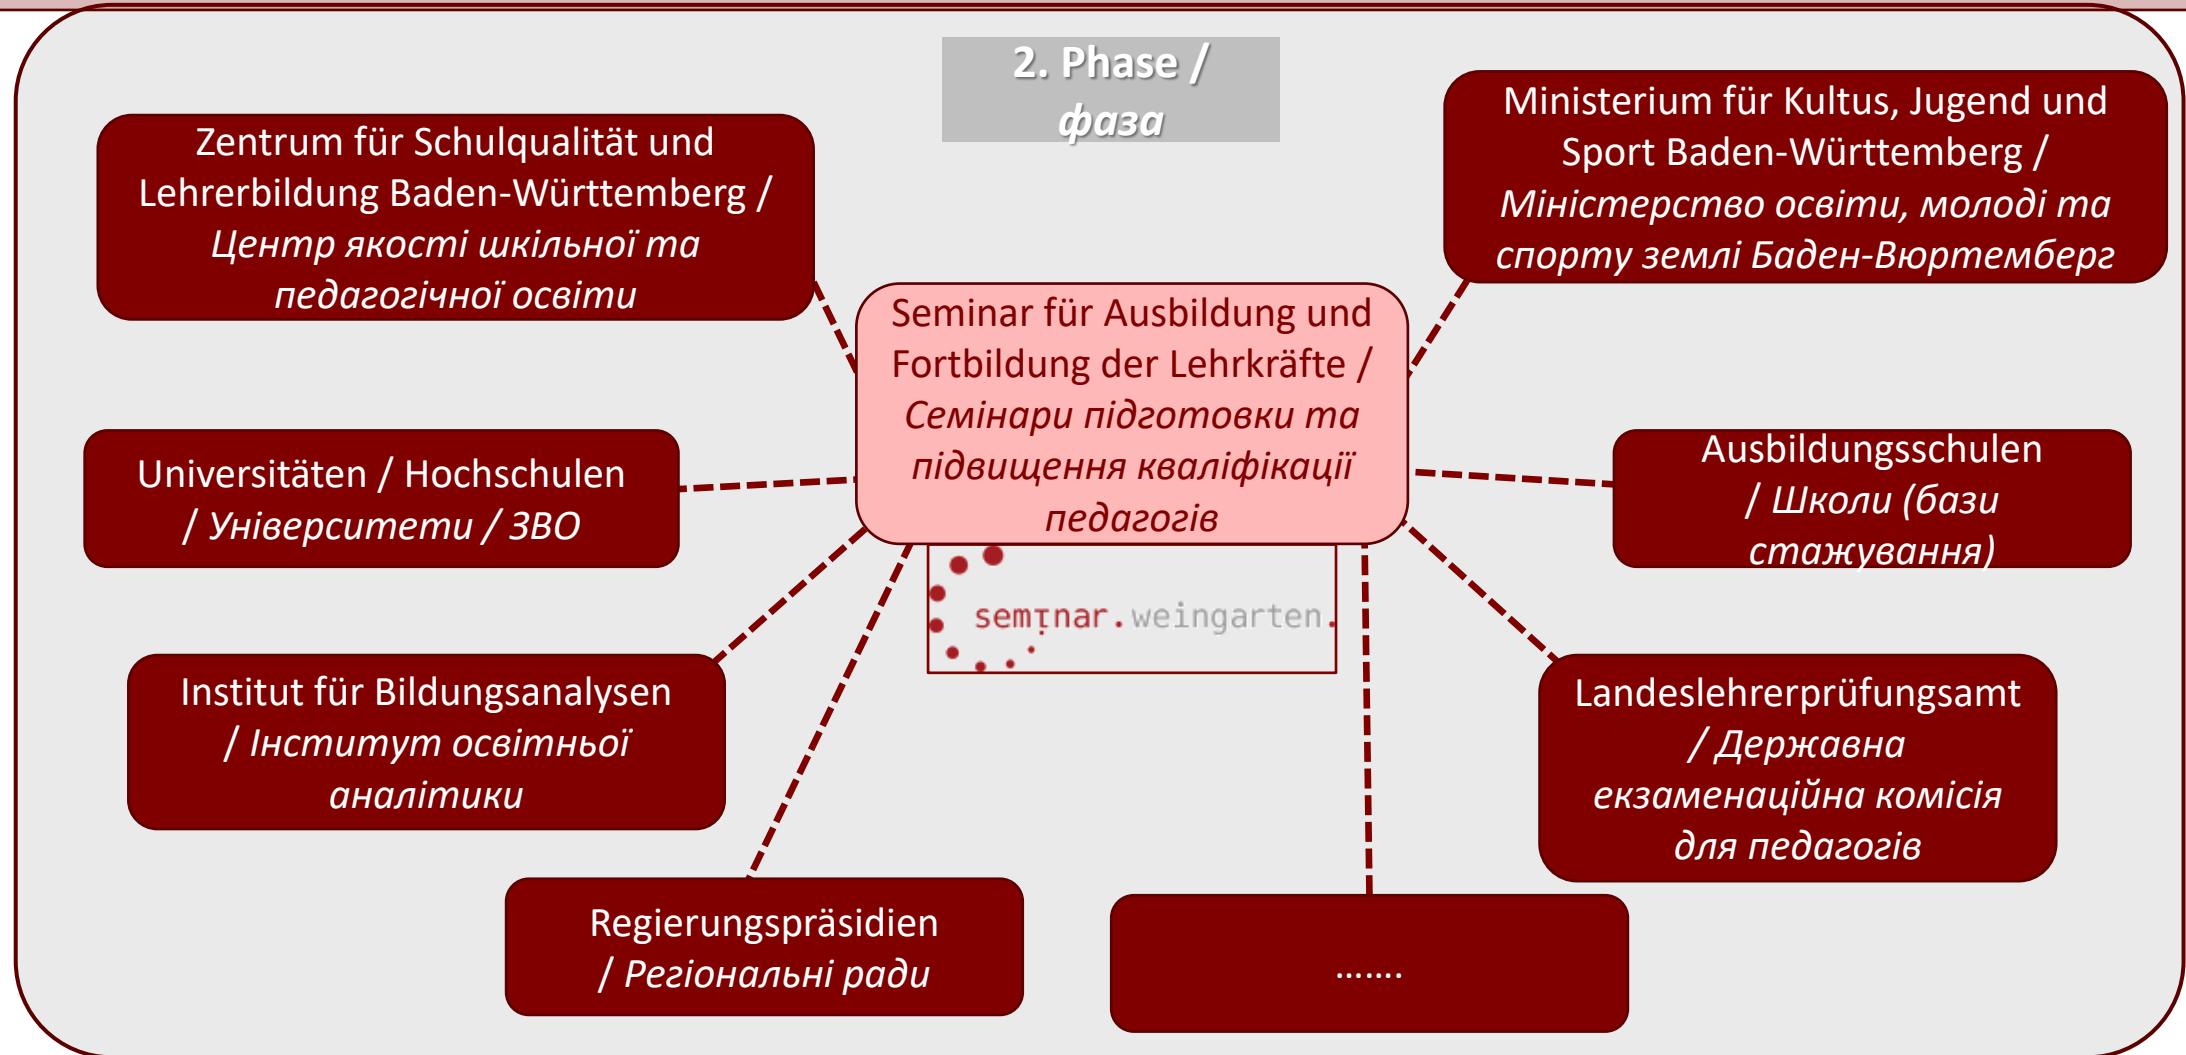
2. Phase / фаза

Zentrum für Schulqualität und Lehrerbildung Baden-Württemberg / Центр якості шкільної та педагогічної освіти

Ministerium für Kultus, Jugend und Sport Baden-Württemberg / Міністерство освіти, молоді та спорту землі Баден-Вюртемберг

Seminar für Ausbildung und Fortbildung der Lehrkräfte / Семінари підготовки та підвищення кваліфікації педагогів

seminar.weingarten.

Universitäten / Hochschulen / Університети / ЗВО

Ausbildungsschulen / Школи (бази стажування)

Institut für Bildungsanalysen / Інститут освітньої аналітики

Landeslehrerprüfungsamt / Державна екзаменаційна комісія для педагогів

Regierungspräsidien / Регіональні ради

.......